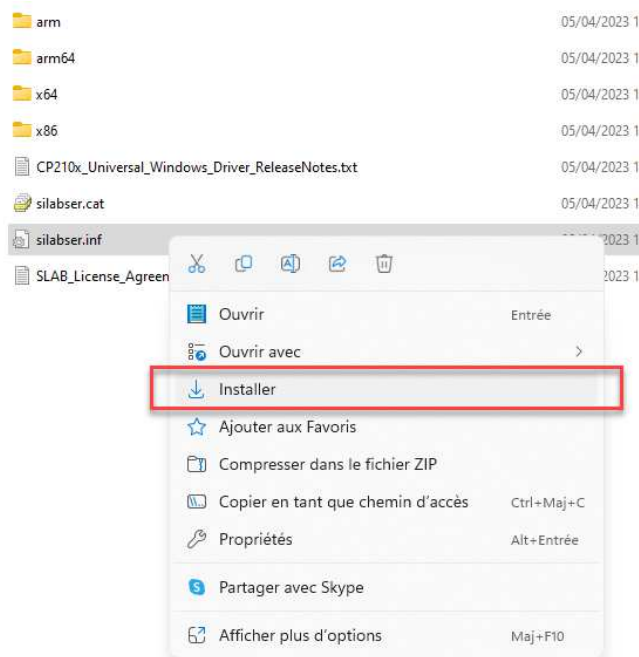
arm 05/04/2023 1
arm64 05/04/2023 1
x64 05/04/2023 1
x86 05/04/2023 1
CP210x_Universal_Windows_Driver_ReleaseNotes.txt 05/04/2023 1
silabser.cat 05/04/2023 1
silabser.inf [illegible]2023 1
SLAB_License_Agreen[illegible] 2023 1

Ouvrir Entrée
Ouvrir avec >
Installer
Ajouter aux Favoris
Compresser dans le fichier ZIP
Copier en tant que chemin d'accès Ctrl+Maj+C
Propriétés Alt+Entrée
Partager avec Skype
Afficher plus d'options Maj+F10